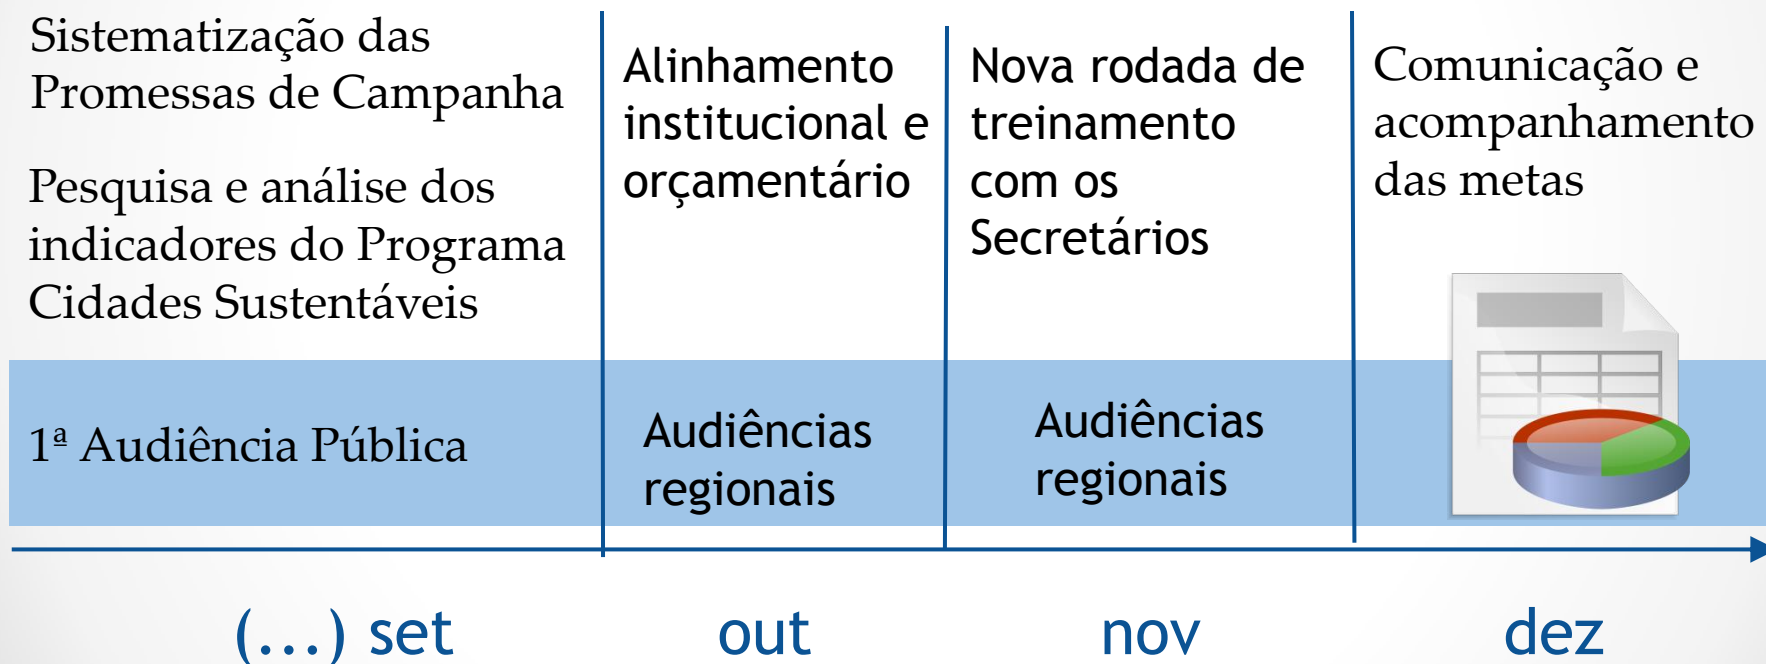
Sistematização das Promessas de Campanha

Pesquisa e análise dos indicadores do Programa Cidades Sustentáveis

1ª Audiência Pública

Alinhamento institucional e orçamentário

Audiências regionais

Nova rodada de treinamento com os Secretários

Audiências regionais

Comunicação e acompanhamento das metas

(...) set

out

nov

dez